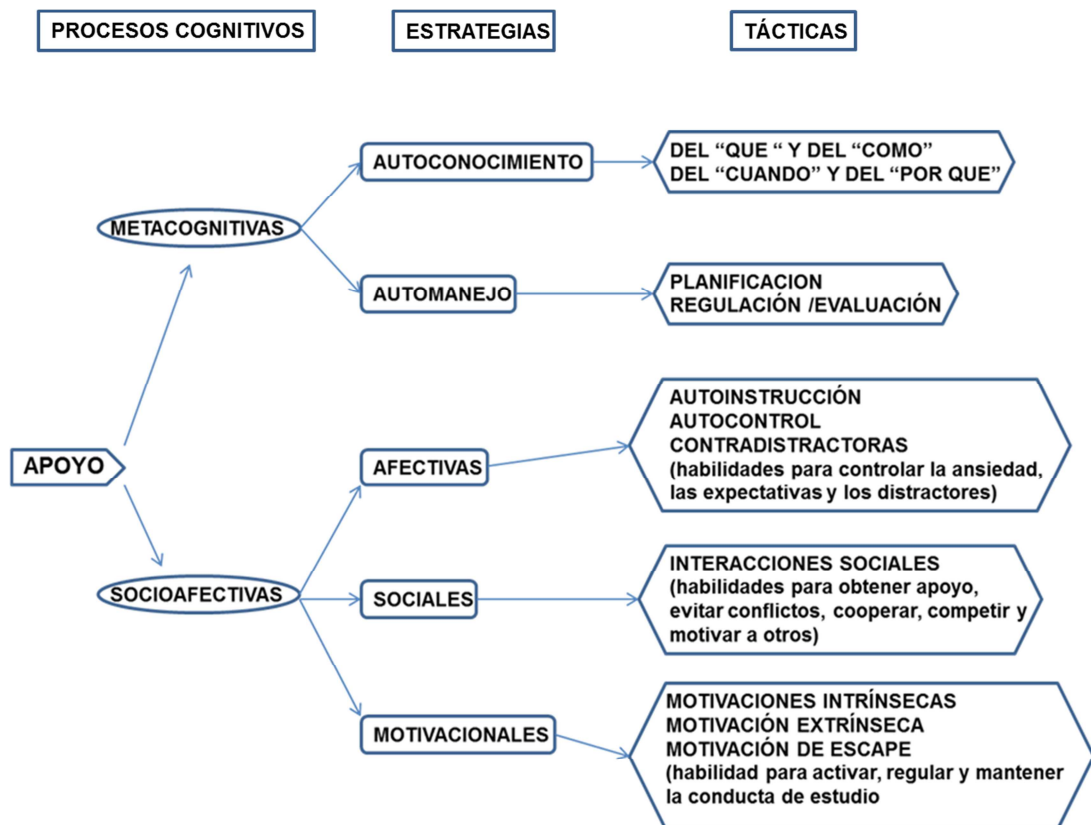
PROCESOS COGNITIVOS

ESTRATEGIAS

TÁCTICAS

METACOGNITIVAS

AUTOCONOCIMIENTO

DEL "QUE " Y DEL "COMO"
DEL "CUANDO" Y DEL "POR QUE"

AUTOMANEJO

PLANIFICACION
REGULACIÓN /EVALUACIÓN

APOYO

AFECTIVAS

AUTOINSTRUCCIÓN
AUTOCONTROL
CONTRADISTRACTORAS
(habilidades para controlar la ansiedad, las expectativas y los distractores)

SOCIOAFECTIVAS

SOCIALES

INTERACCIONES SOCIALES
(habilidades para obtener apoyo, evitar conflictos, cooperar, competir y motivar a otros)

MOTIVACIONALES

MOTIVACIONES INTRÍNSECAS
MOTIVACIÓN EXTRÍNSECA
MOTIVACIÓN DE ESCAPE
(habilidad para activar, regular y mantener la conducta de estudio